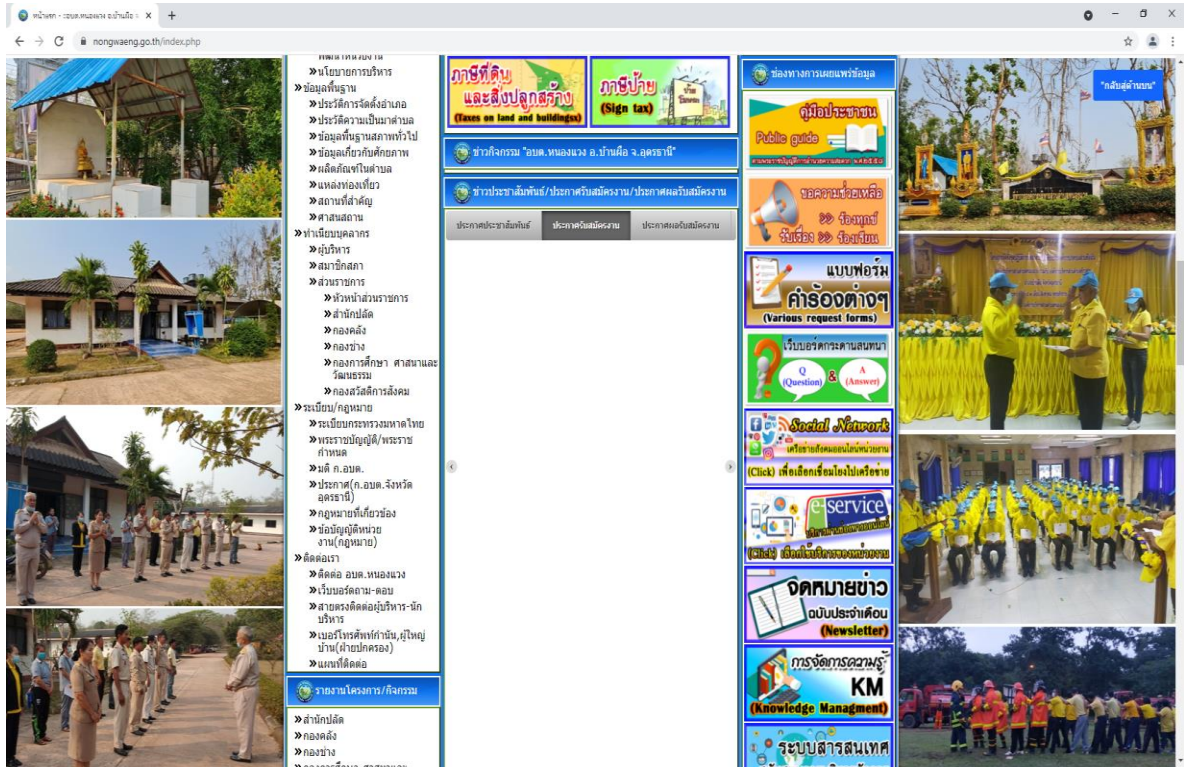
หน้าแรก - อบต.หนองแวง อ.บ้านผือ จ.อุดรธานี ×

nongwaeng.go.th/index.php

»นโยบายการบริหาร
»ข้อมูลพื้นฐาน
»ประวัติการจัดตั้งอำเภอ
»ประวัติความเป็นมาตำบล
»ข้อมูลพื้นฐานสภาพทั่วไป
»ข้อมูลเกี่ยวกับศักยภาพ
»ผลิตภัณฑ์ในตำบล
»แหล่งท่องเที่ยว
»สถานที่สำคัญ
»ศาสนสถาน
»ทำเนียบบุคลากร
»ผู้บริหาร
»สมาชิกสภา
»ส่วนราชการ
»หัวหน้าส่วนราชการ
»สำนักปลัด
»กองคลัง
»กองช่าง
»กองการศึกษา ศาสนาและวัฒนธรรม
»กองสวัสดิการสังคม
»ระเบียบ/กฎหมาย
»ระเบียบกระทรวงมหาดไทย
»พระราชบัญญัติ/พระราชกำหนด
»มติ ก.อบต.
»ประกาศ(ก.อบต.จังหวัดอุดรธานี)
»กฎหมายที่เกี่ยวข้อง
»ข้อบัญญัติหน่วยงาน(กฎหมาย)
»ติดต่อเรา
»ติดต่อ อบต.หนองแวง
»เว็บบอร์ดถาม-ตอบ
»สายตรงติดต่อผู้บริหาร-นักบริหาร
»เบอร์โทรศัพท์กำนัน,ผู้ใหญ่บ้าน(ฝ่ายปกครอง)
»แผนที่ติดต่อ

รายงานโครงการ/กิจกรรม
»สำนักปลัด
»กองคลัง
»กองช่าง

ภาษีที่ดินและสิ่งปลูกสร้าง (Taxes on land and buildings)
ภาษีป้าย (Sign tax)

ข่าวกิจกรรม "อบต.หนองแวง อ.บ้านผือ จ.อุดรธานี"

ข่าวประชาสัมพันธ์/ประกาศรับสมัครงาน/ประกาศผลรับสมัครงาน
ประกาศประชาสัมพันธ์ | ประกาศรับสมัครงาน | ประกาศผลรับสมัครงาน

ช่องทางการเผยแพร่ข้อมูล
คู่มือประชาชน Public guide
ขอความช่วยเหลือ ร้องทุกข์ รับเรื่อง ร้องเรียน
แบบฟอร์ม คำร้องต่างๆ (Various request forms)
เว็บบอร์ดกระดานสนทนา Q (Question) & A (Answer)
Social Network เครือข่ายสังคมออนไลน์หน่วยงาน (Click) เพื่อเลือกเชื่อมโยงไปเครือข่าย
e-service (Click) เลือกใช้บริการของหน่วยงาน
จดหมายข่าว ฉบับประจำเดือน (Newsletter)
การจัดการความรู้ KM (Knowledge Managment)
ระบบสารสนเทศ

"กลับสู่ด้านบน"